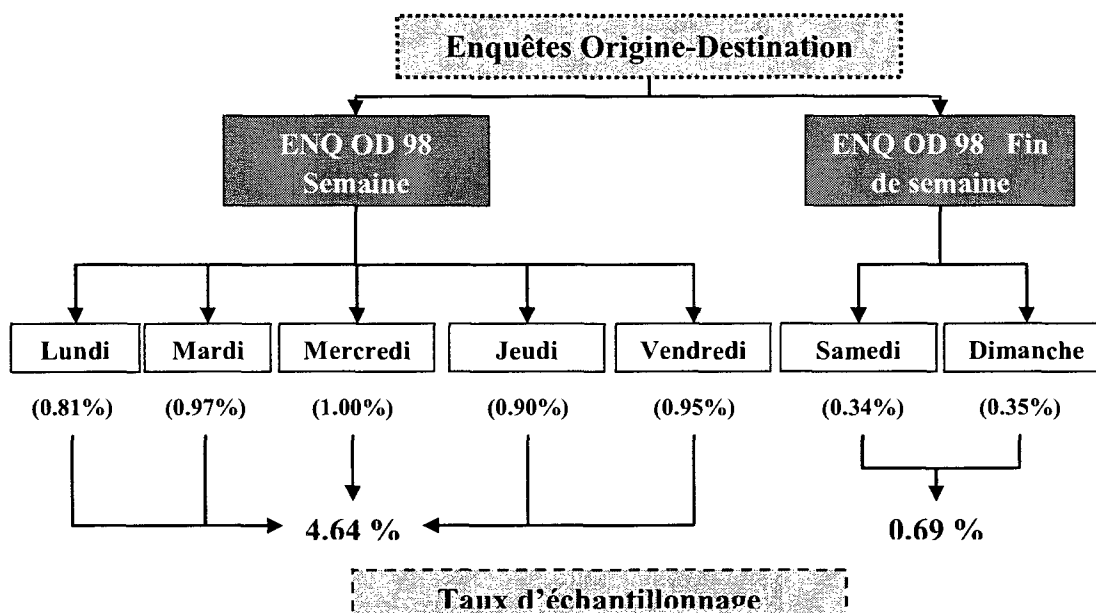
Enquêtes Origine-Destination

ENQ OD 98 Semaine

ENQ OD 98 Fin de semaine

Lundi

Mardi

Mercredi

Jeudi

Vendredi

Samedi

Dimanche

(0.81%)

(0.97%)

(1.00%)

(0.90%)

(0.95%)

(0.34%)

(0.35%)

4.64 %

0.69 %

Taux d'échantillonnage